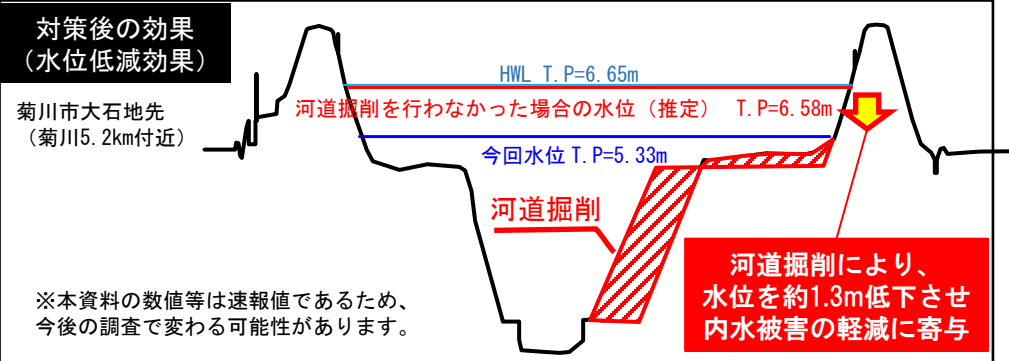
対策後の効果
（水位低減効果）

菊川市大石地先
（菊川5.2km付近）

HWL T.P=6.65m

河道掘削を行わなかった場合の水位（推定） T.P=6.58m

今回水位 T.P=5.33m

河道掘削

河道掘削により、
水位を約1.3m低下させ
内水被害の軽減に寄与

※本資料の数値等は速報値であるため、
今後の調査で変わる可能性があります。